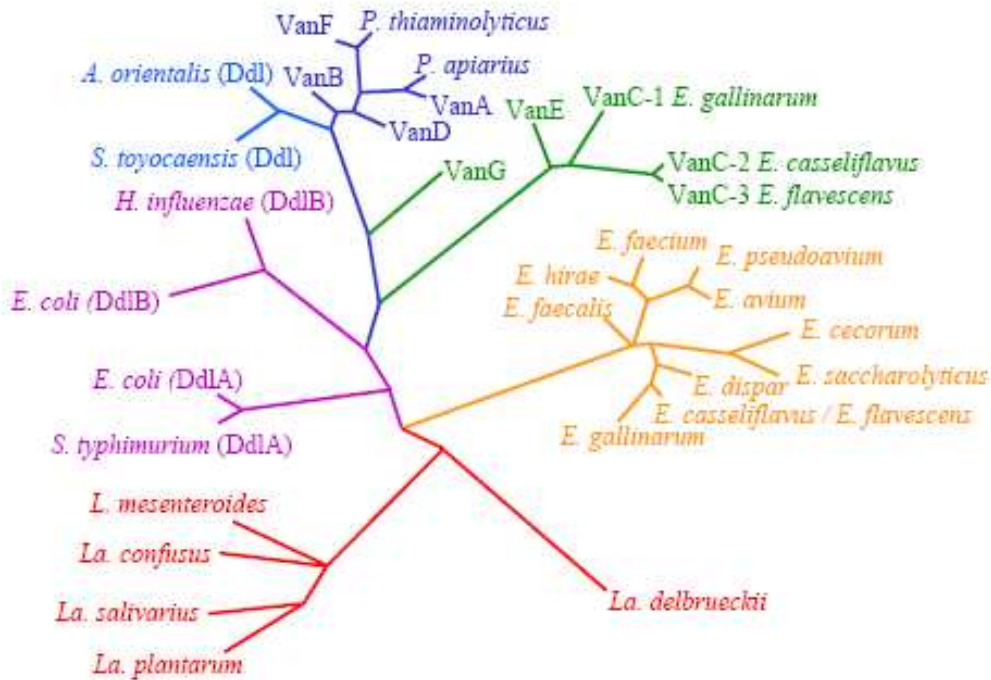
VanF
P. thiaminolyticus
P. apiarius
VanA
VanB
VanD
A. orientalis (Ddl)
S. toyocaensis (Ddl)
VanE
VanC-1 E. gallinarum
VanC-2 E. casseliflavus
VanC-3 E. flavescens
VanG
H. influenzae (DdlB)
E. coli (DdlB)
E. faecium
E. hirae
E. pseudoavium
E. avium
E. faecalis
E. cecorum
E. saccharolyticus
E. dispar
E. casseliflavus / E. flavescens
E. gallinarum
E. coli (DdlA)
S. typhimurium (DdlA)
L. mesenteroides
La. confusus
La. salivarius
La. plantarum
La. delbrueckii